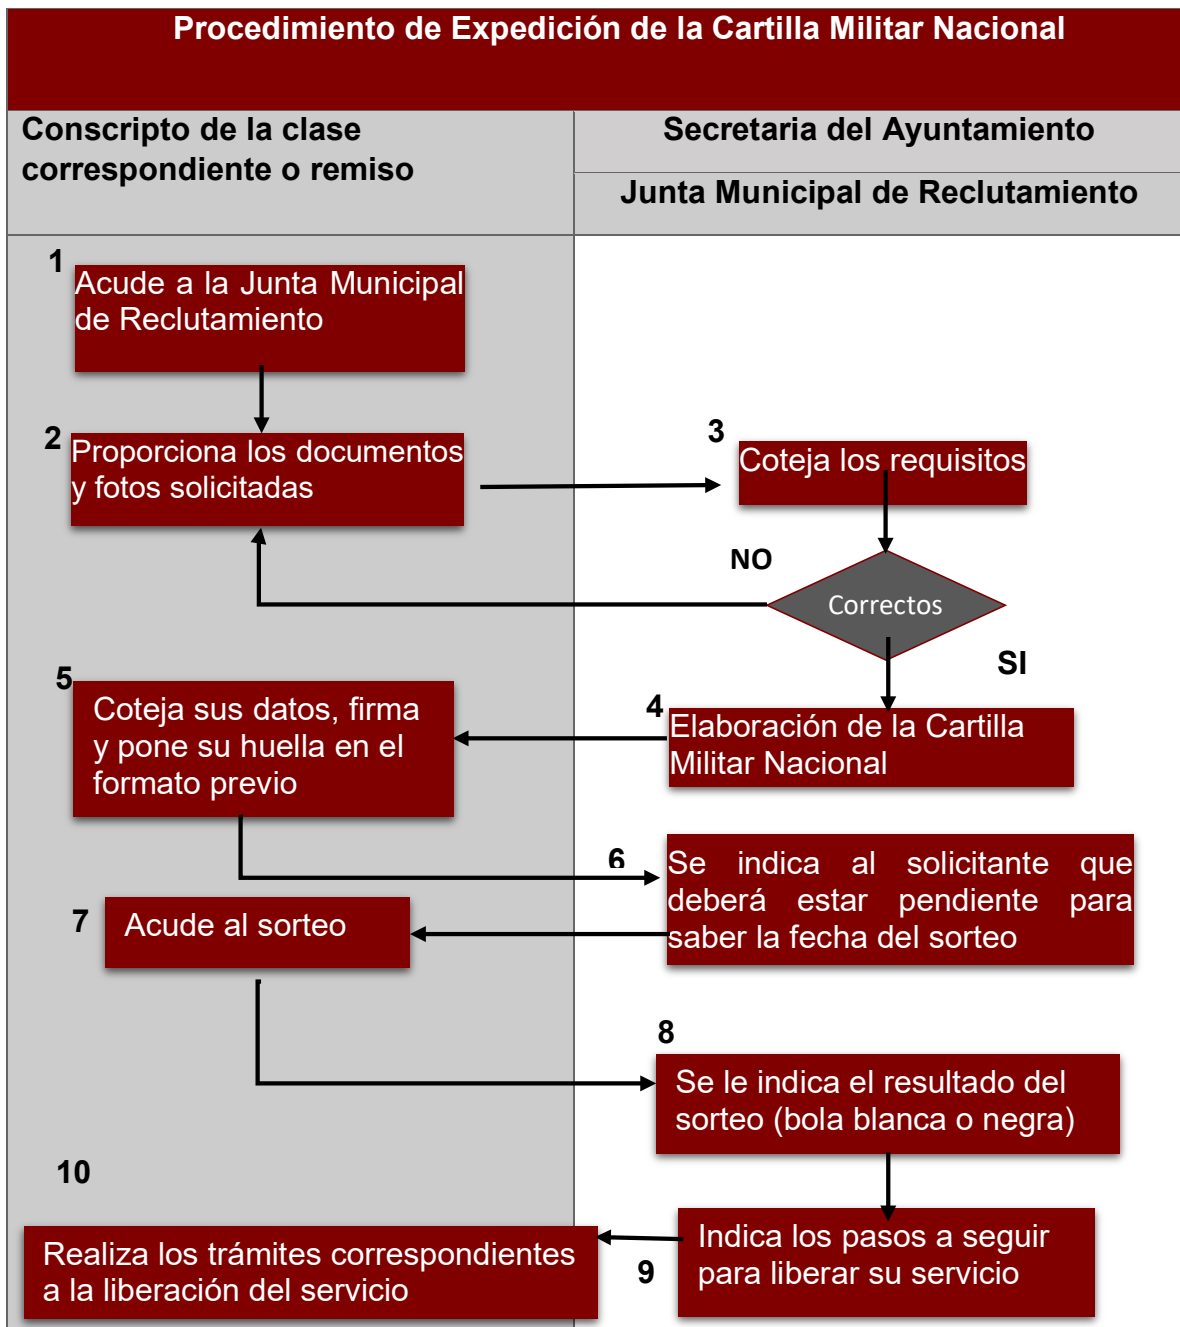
Procedimiento de Expedición de la Cartilla Militar Nacional

Conscripto de la clase correspondiente o remiso

Secretaria del Ayuntamiento

Junta Municipal de Reclutamiento

1
Acude a la Junta Municipal de Reclutamiento

2
Proporciona los documentos y fotos solicitadas

3
Coteja los requisitos

NO

Correctos

SI

5
Coteja sus datos, firma y pone su huella en el formato previo

4
Elaboración de la Cartilla Militar Nacional

6
Se indica al solicitante que deberá estar pendiente para saber la fecha del sorteo

7
Acude al sorteo

8
Se le indica el resultado del sorteo (bola blanca o negra)

10

Realiza los trámites correspondientes a la liberación del servicio

9
Indica los pasos a seguir para liberar su servicio